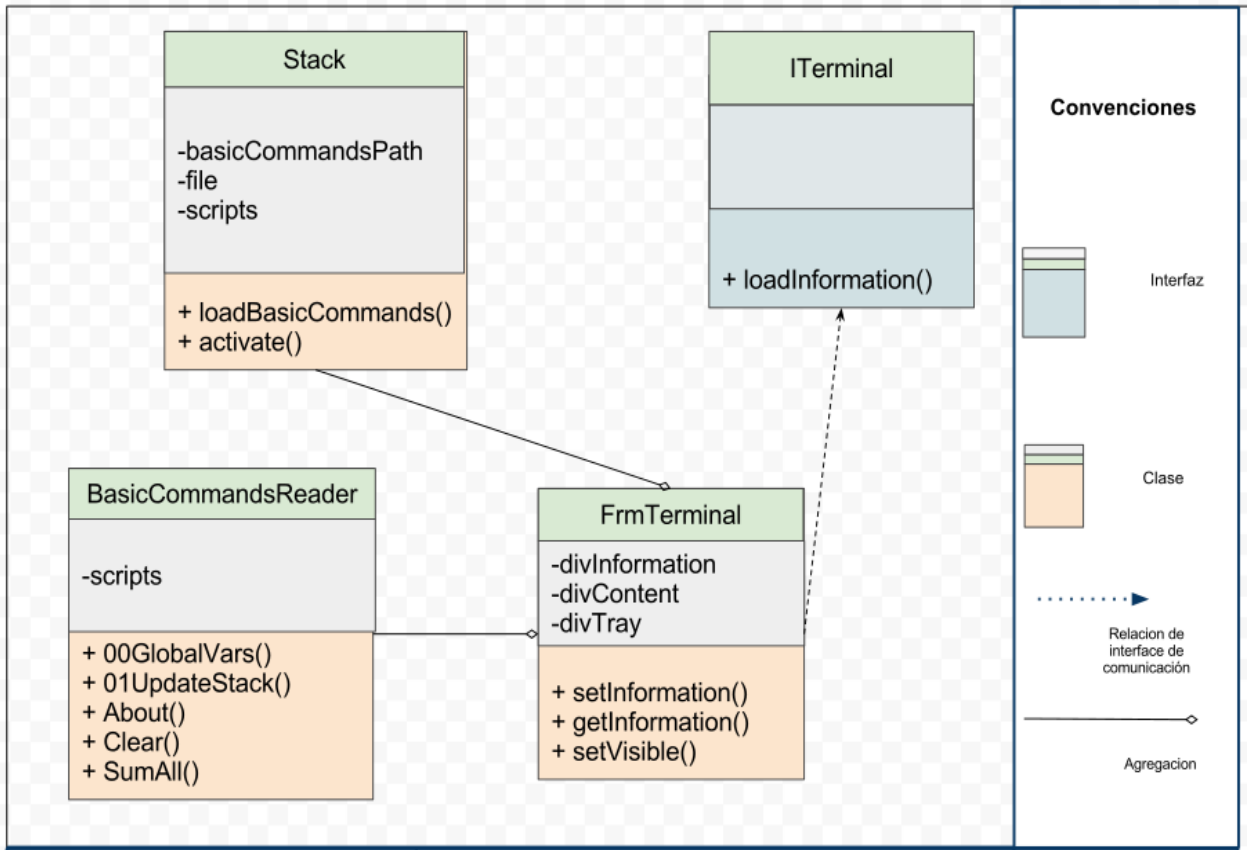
Stack

-basicCommandsPath
-file
-scripts

+ loadBasicCommands()
+ activate()

ITerminal

+ loadInformation()

BasicCommandsReader

-scripts

+ 00GlobalVars()
+ 01UpdateStack()
+ About()
+ Clear()
+ SumAll()

FrmTerminal

-divInformation
-divContent
-divTray

+ setInformation()
+ getInformation()
+ setVisible()

Convenciones

Interfaz

Clase

Relacion de interface de comunicación

Agregacion